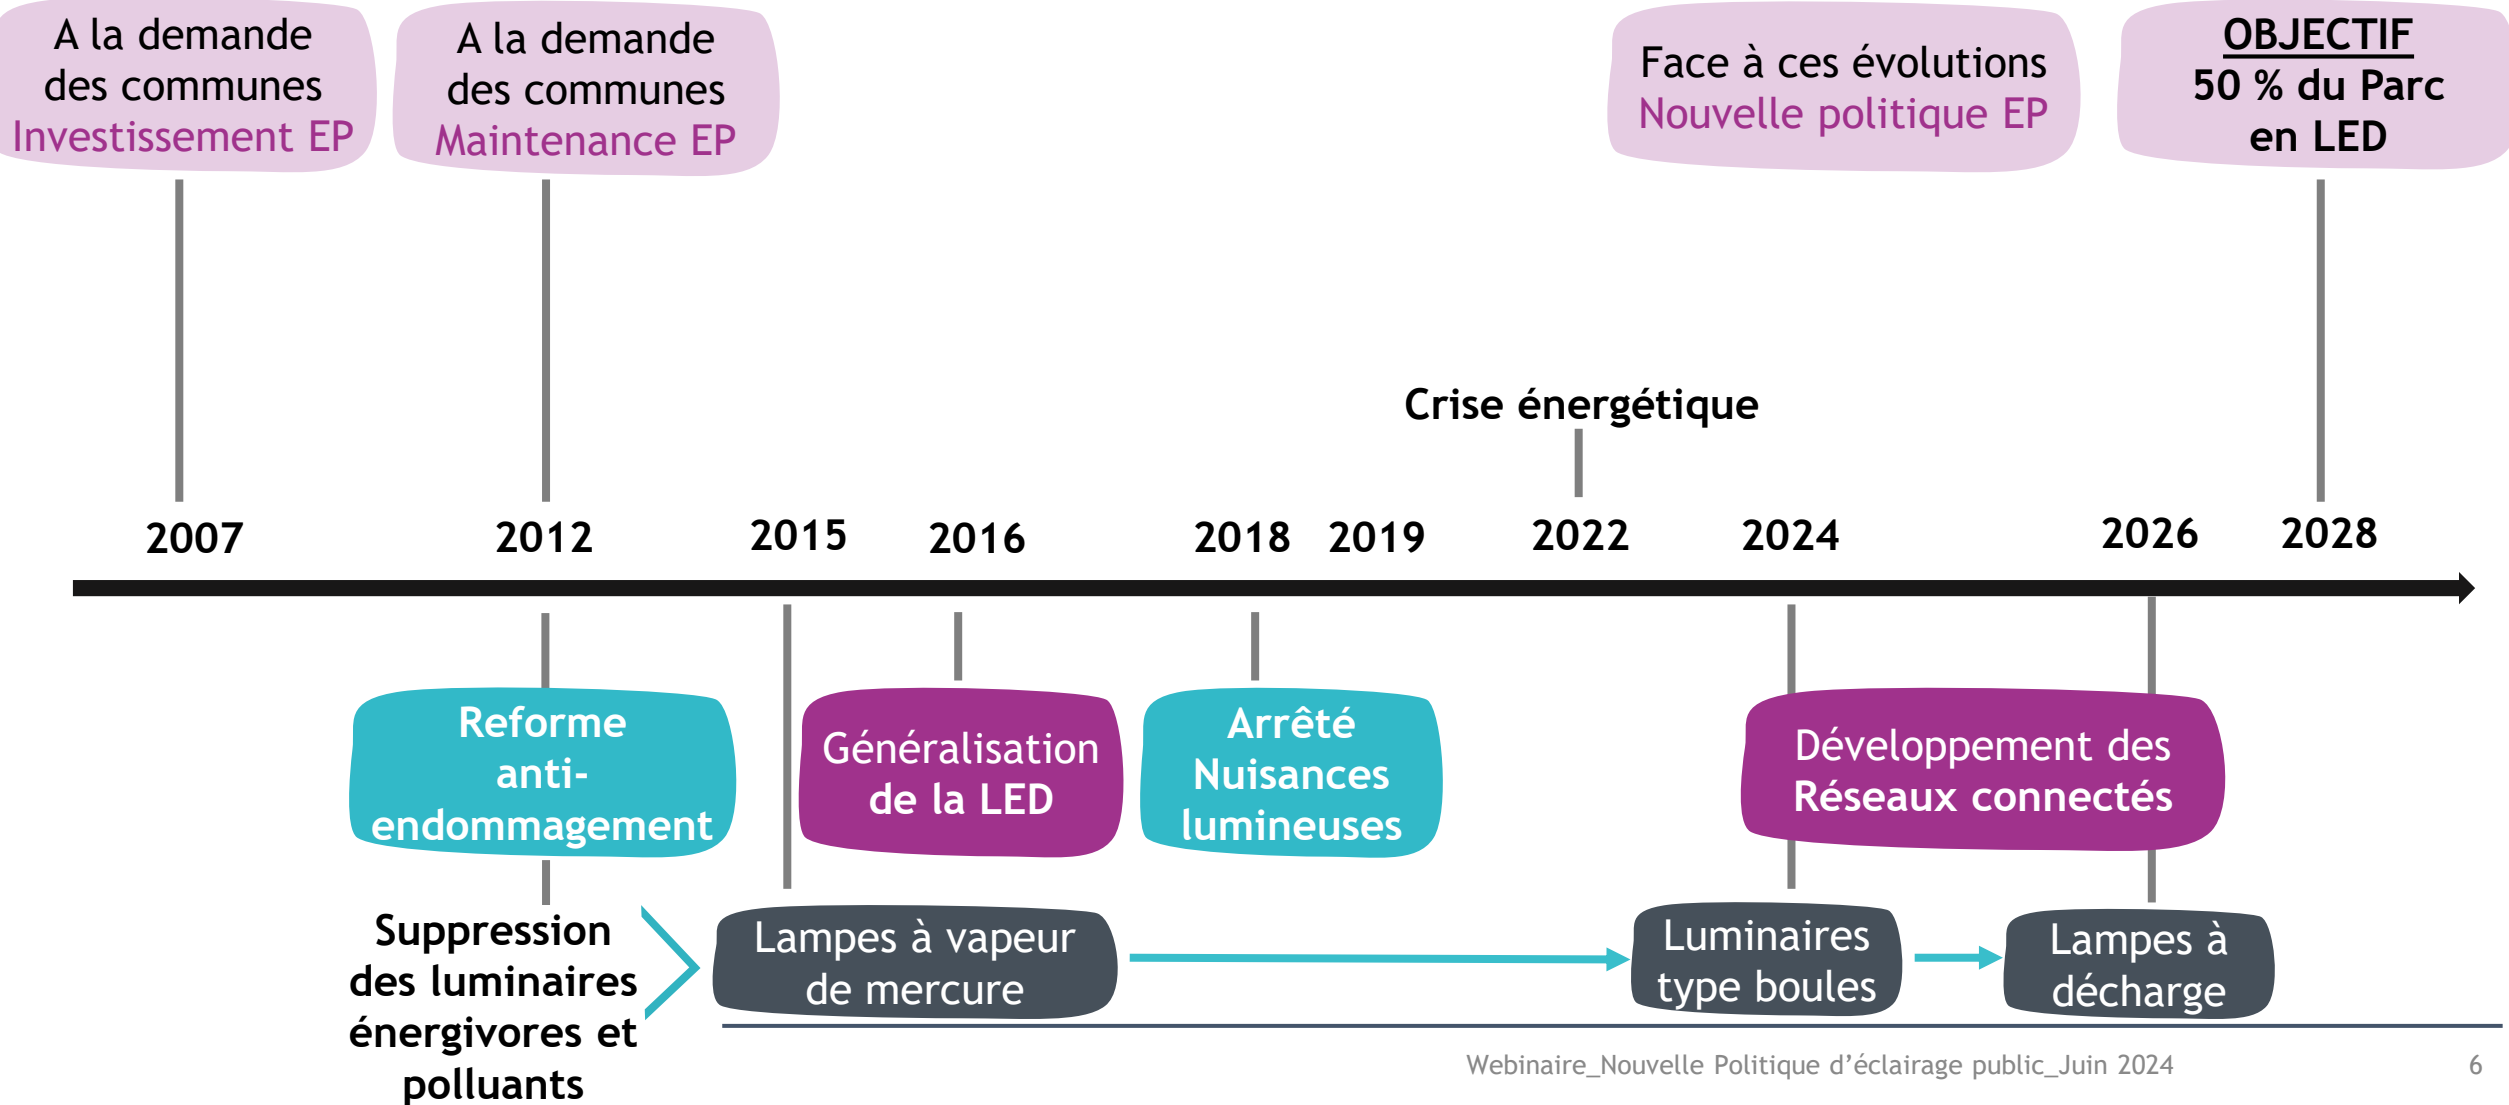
A la demande des communes
Investissement EP

A la demande des communes
Maintenance EP

Face à ces évolutions
Nouvelle politique EP

OBJECTIF
50 % du Parc en LED

Crise énergétique

2007 2012 2015 2016 2018 2019 2022 2024 2026 2028

Reforme anti-endommagement

Généralisation de la LED

Arrêté Nuisances lumineuses

Développement des Réseaux connectés

Suppression des luminaires énergivores et polluants

Lampes à vapeur de mercure

Luminaires type boules

Lampes à décharge

Webinaire_Nouvelle Politique d'éclairage public_Juin 2024

6